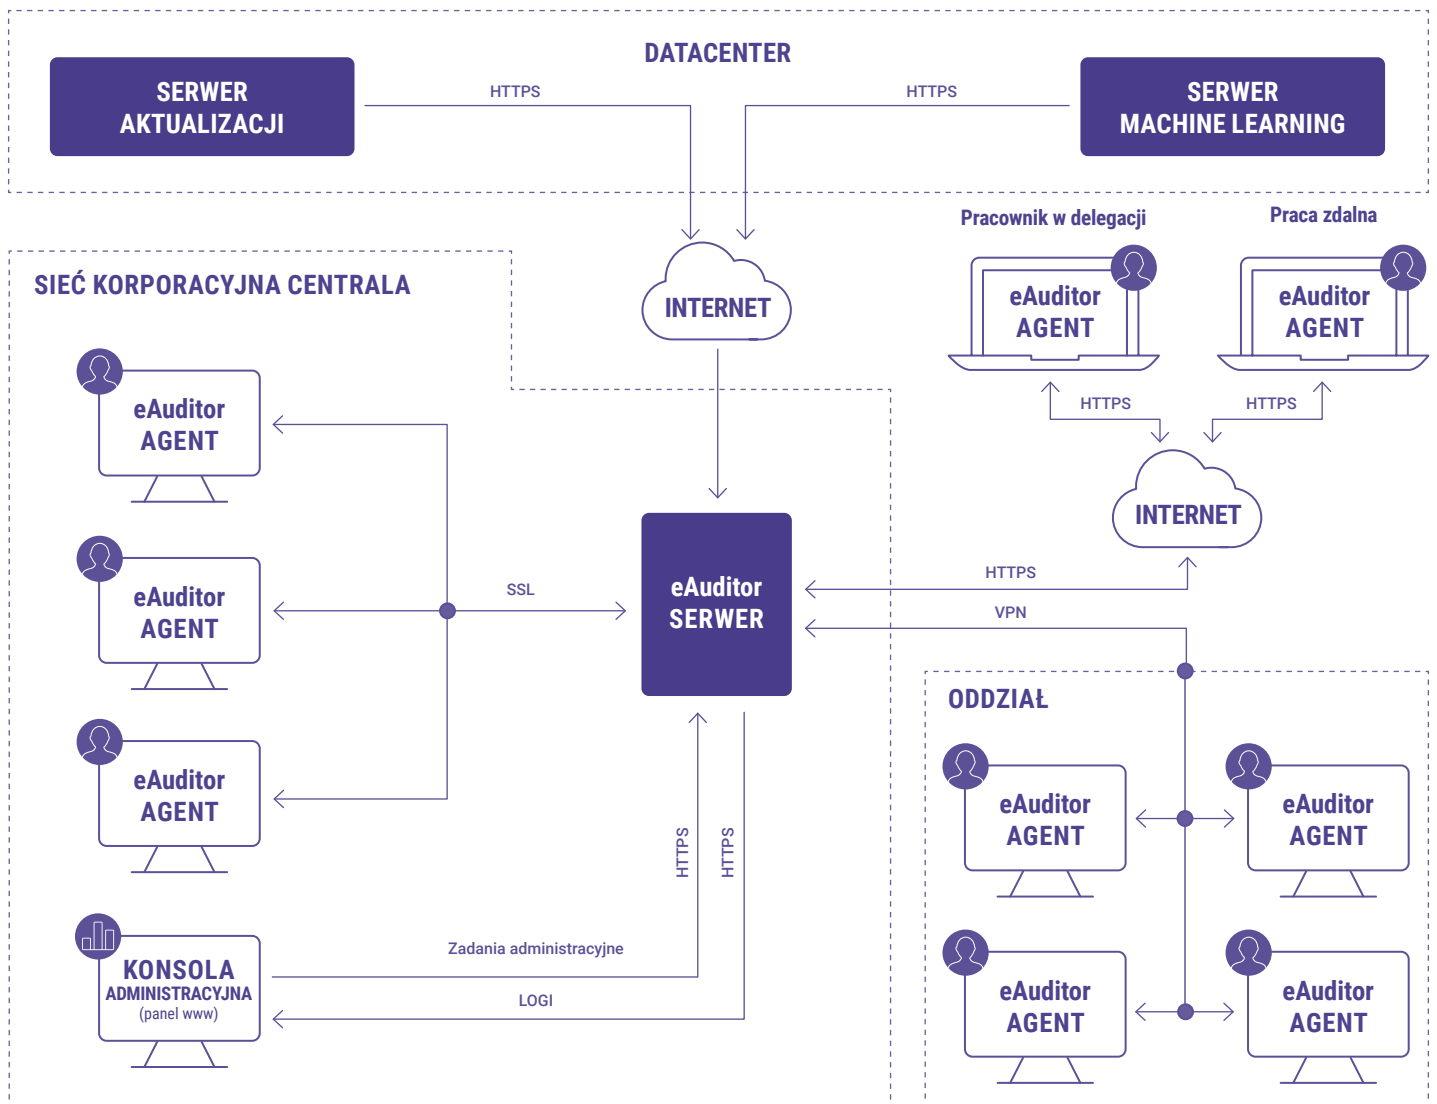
DATACENTER

SERWER AKTUALIZACJI

HTTPS

HTTPS

SERWER MACHINE LEARNING

Pracownik w delegacji

Praca zdalna

SIEĆ KORPORACYJNA CENTRALA

INTERNET

eAuditor AGENT

eAuditor AGENT

HTTPS

HTTPS

eAuditor AGENT

INTERNET

eAuditor AGENT

SSL

eAuditor SERWER

HTTPS

VPN

ODDZIAŁ

eAuditor AGENT

eAuditor AGENT

eAuditor AGENT

HTTPS

HTTPS

KONSOLA ADMINISTRACYJNA (panel www)

Zadania administracyjne

LOGI

eAuditor AGENT

eAuditor AGENT